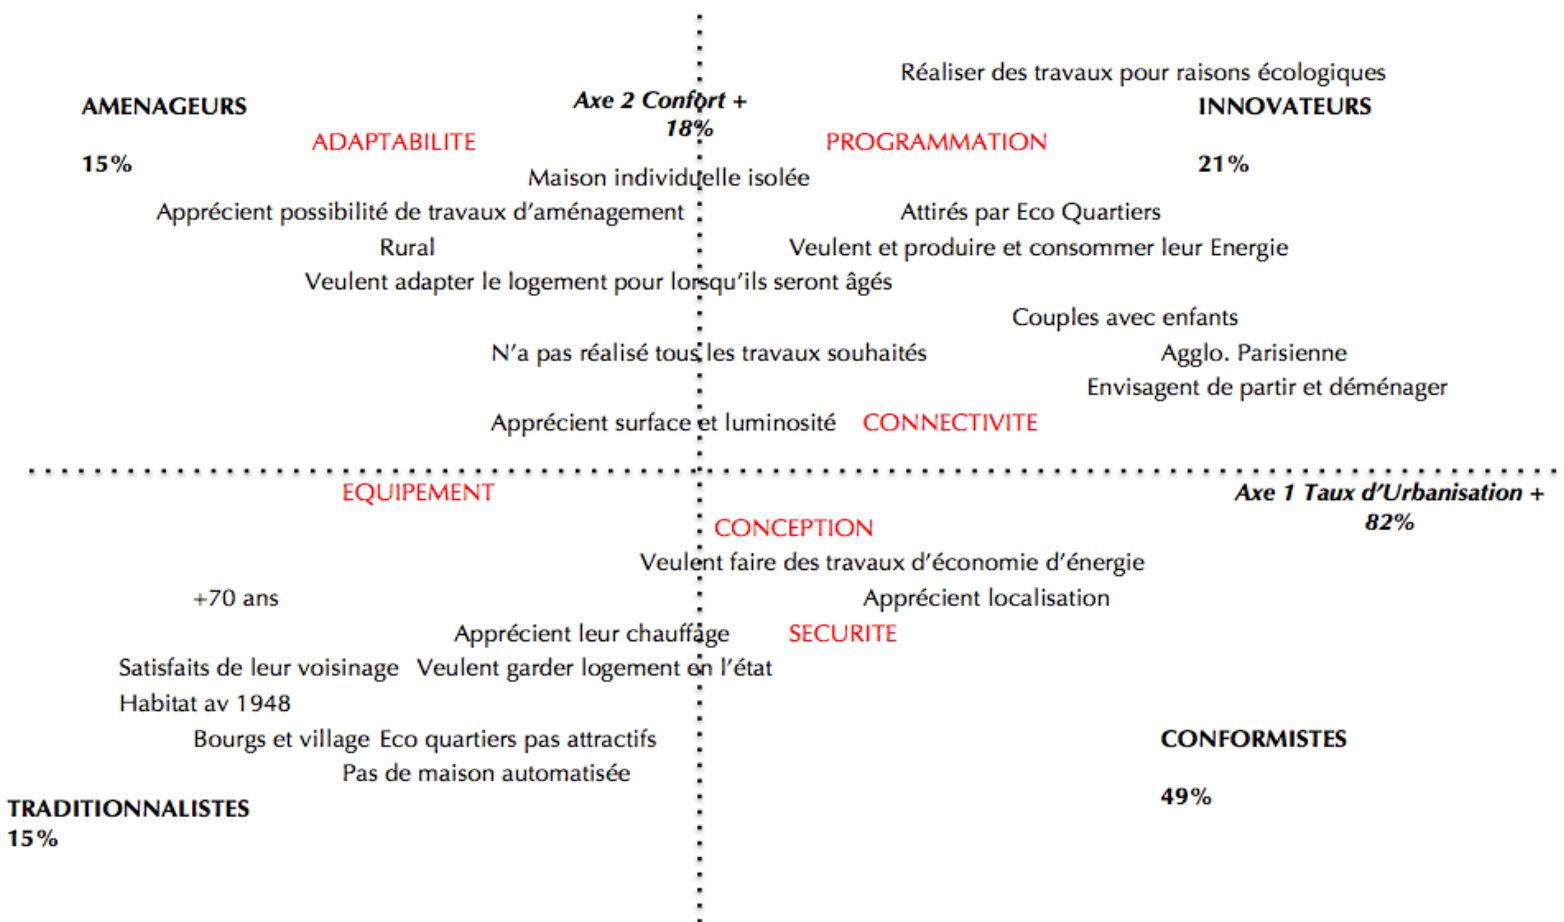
Réaliser des travaux pour raisons écologiques

AMENAGEURS

Axe 2 Confort + 18%

INNOVATEURS

ADAPTABILITE

PROGRAMMATION

15%

21%

Maison individuelle isolée

Apprécient possibilité de travaux d'aménagement

Attirés par Eco Quartiers

Rural

Veulent et produire et consommer leur Energie

Veulent adapter le logement pour lorsqu'ils seront âgés

Couples avec enfants

N'a pas réalisé tous les travaux souhaités

Agglo. Parisienne

Envisagent de partir et déménager

Apprécient surface et luminosité

CONNECTIVITE

EQUIPEMENT

Axe 1 Taux d'Urbanisation + 82%

CONCEPTION

Veulent faire des travaux d'économie d'énergie

+70 ans

Apprécient localisation

Apprécient leur chauffage

SECURITE

Satisfaits de leur voisinage

Veulent garder logement en l'état

Habitat av 1948

Bourgs et village

Eco quartiers pas attractifs

CONFORMISTES

Pas de maison automatisée

TRADITIONNALISTES

49%

15%